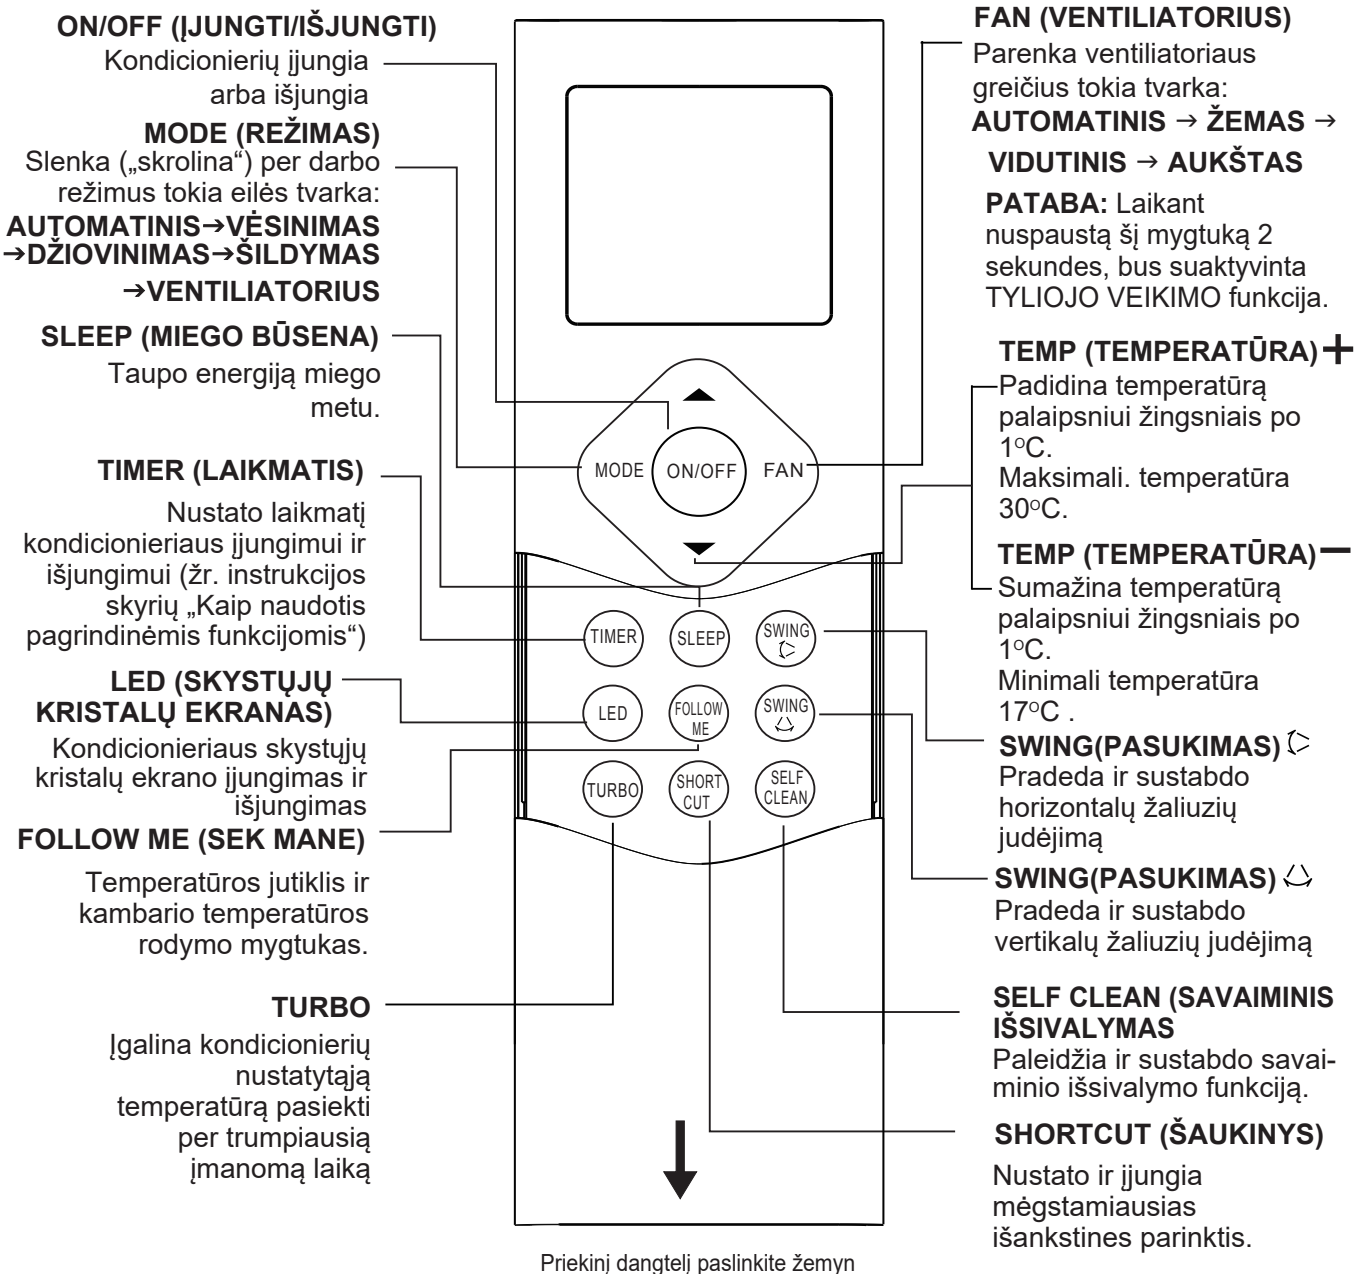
ON/OFF (ĮJUNGTI/IŠJUNGTI)
Kondicionierių įjungia arba išjungia

MODE (REŽIMAS)
Slenka („skrolina“) per darbo režimus tokia eilės tvarka:
AUTOMATINIS→VĖSINIMAS →DŽIOVINIMAS→ŠILDYMAS →VENTILIATORIUS

SLEEP (MIEGO BŪSENA)
Taupo energiją miego metu.

TIMER (LAIKMATIS)
Nustato laikmatį kondicionieriaus įjungimui ir išjungimui (žr. instrukcijos skyrių „Kaip naudotis pagrindinėmis funkcijomis“)

LED (SKYSTŲJŲ KRISTALŲ EKRANAS)
Kondicionieriaus skystųjų kristalų ekrano įjungimas ir išjungimas

FOLLOW ME (SEK MANE)
Temperatūros jutiklis ir kambario temperatūros rodymo mygtukas.

TURBO
Įgalina kondicionierių nustatytąją temperatūrą pasiekti per trumpiausią įmanomą laiką

MODE
ON/OFF
FAN
TIMER
SLEEP
SWING
LED
FOLLOW ME
SWING
TURBO
SHORT CUT
SELF CLEAN

Priekinį dangtelį paslinkite žemyn

FAN (VENTILIATORIUS)
Parenka ventiliatoriaus greičius tokia tvarka:
AUTOMATINIS → ŽEMAS → VIDUTINIS → AUKŠTAS

PATABA: Laikant nuspaustą šį mygtuką 2 sekundes, bus suaktyvinta TYLIOJO VEIKIMO funkcija.

TEMP (TEMPERATŪRA)+
Padidina temperatūrą palaipsniui žingsniais po 1°C.
Maksimali. temperatūra 30°C.

TEMP (TEMPERATŪRA)−
Sumažina temperatūrą palaipsniui žingsniais po 1°C.
Minimali temperatūra 17°C .

SWING(PASUKIMAS)
Pradeda ir sustabdo horizontalų žaliuzių judėjimą

SWING(PASUKIMAS)
Pradeda ir sustabdo vertikalų žaliuzių judėjimą

SELF CLEAN (SAVAIMINIS IŠSIVALYMAS
Paleidžia ir sustabdo savaiminio išsivalymo funkciją.

SHORTCUT (ŠAUKINYS)
Nustato ir įjungia mėgstamiausias išankstines parinktis.